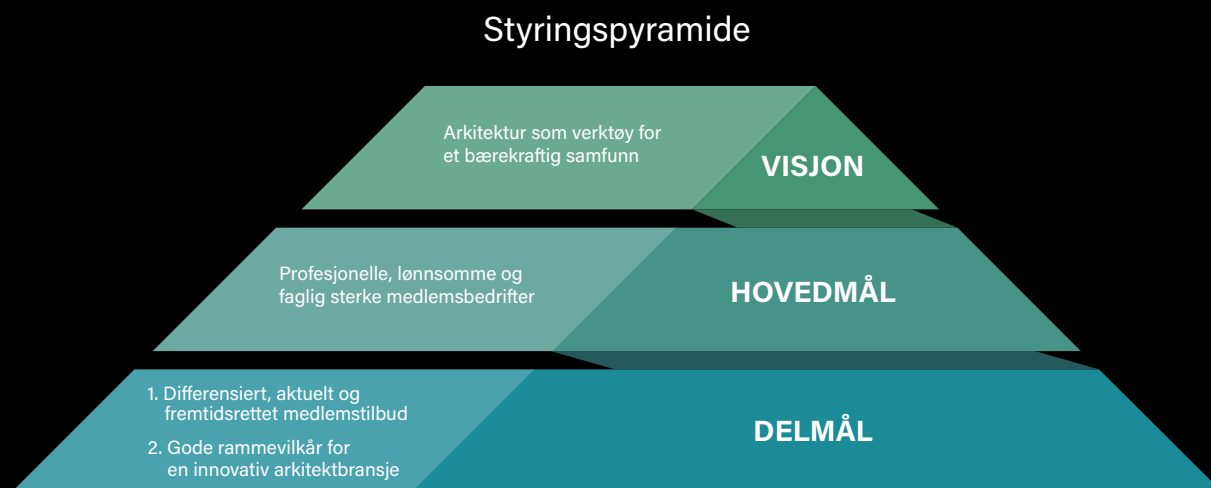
Styringspyramide

Arkitektur som verktøy for et bærekraftig samfunn

VISJON

Profesjonelle, lønnsomme og faglig sterke medlemsbedrifter

HOVEDMÅL

1. Differensiert, aktuelt og fremtidsrettet medlemstilbud

2. Gode rammevilkår for en innovativ arkitektbransje

DELMÅL